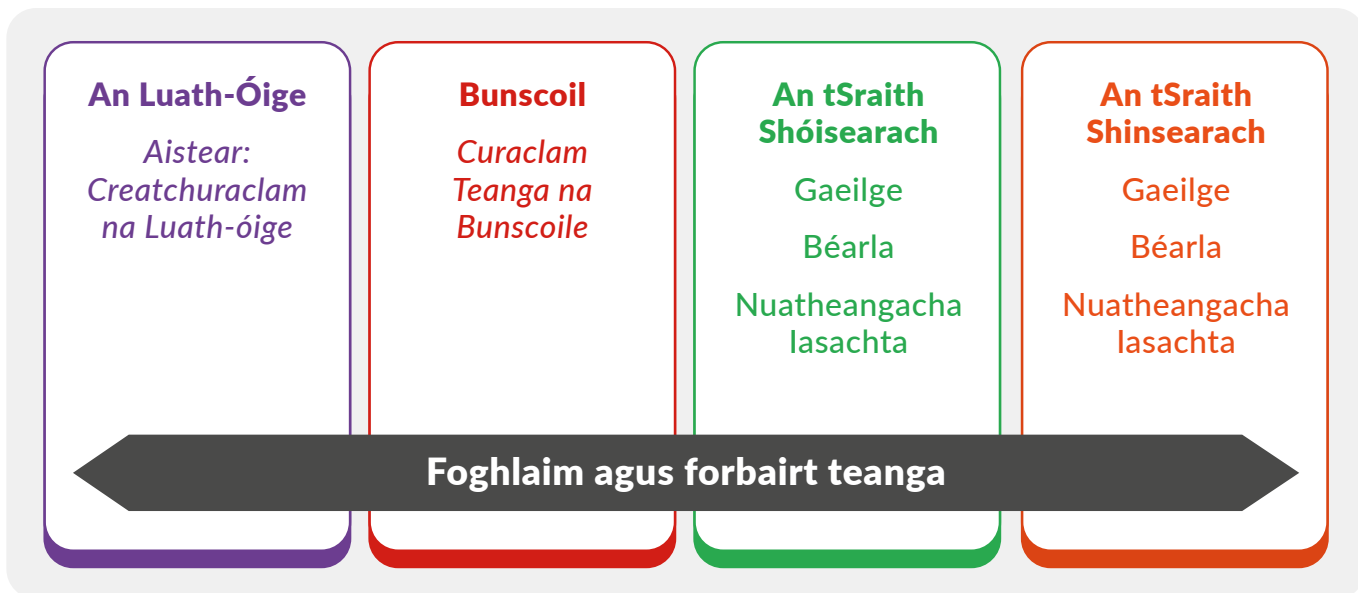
An Luath-Óige

Aistear: Creatchuraclam na Luath-óige

Bunscoil

Curaclam Teanga na Bunscoile

An tSraith Shóisearach

Gaeilge

Béarla

Nuatheangacha Iasachta

An tSraith Shinsearach

Gaeilge

Béarla

Nuatheangacha Iasachta

Foghlaim agus forbairt teanga